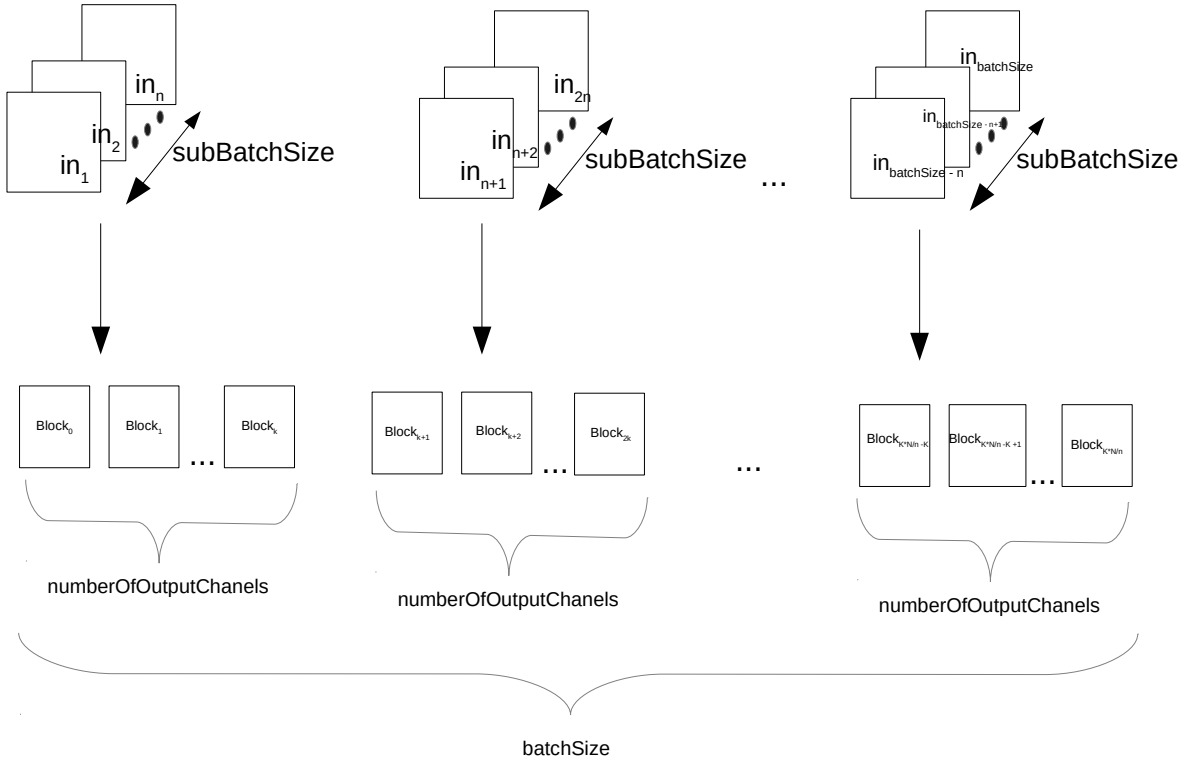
$in_n$ $in_2$ $in_1$ subBatchSize

$in_{2n}$ $in_{n+2}$ $in_{n+1}$ subBatchSize

...

$in_{batchSize}$ $in_{batchSize - n+1}$ $in_{batchSize - n}$ subBatchSize

$Block_0$ $Block_1$ ... $Block_k$

numberOfOutputChanels

$Block_{k+1}$ $Block_{k+2}$ ... $Block_{2k}$

numberOfOutputChanels

...

$Block_{K*N/n -K}$ $Block_{K*N/n -K +1}$ ... $Block_{K*N/n}$

numberOfOutputChanels

batchSize